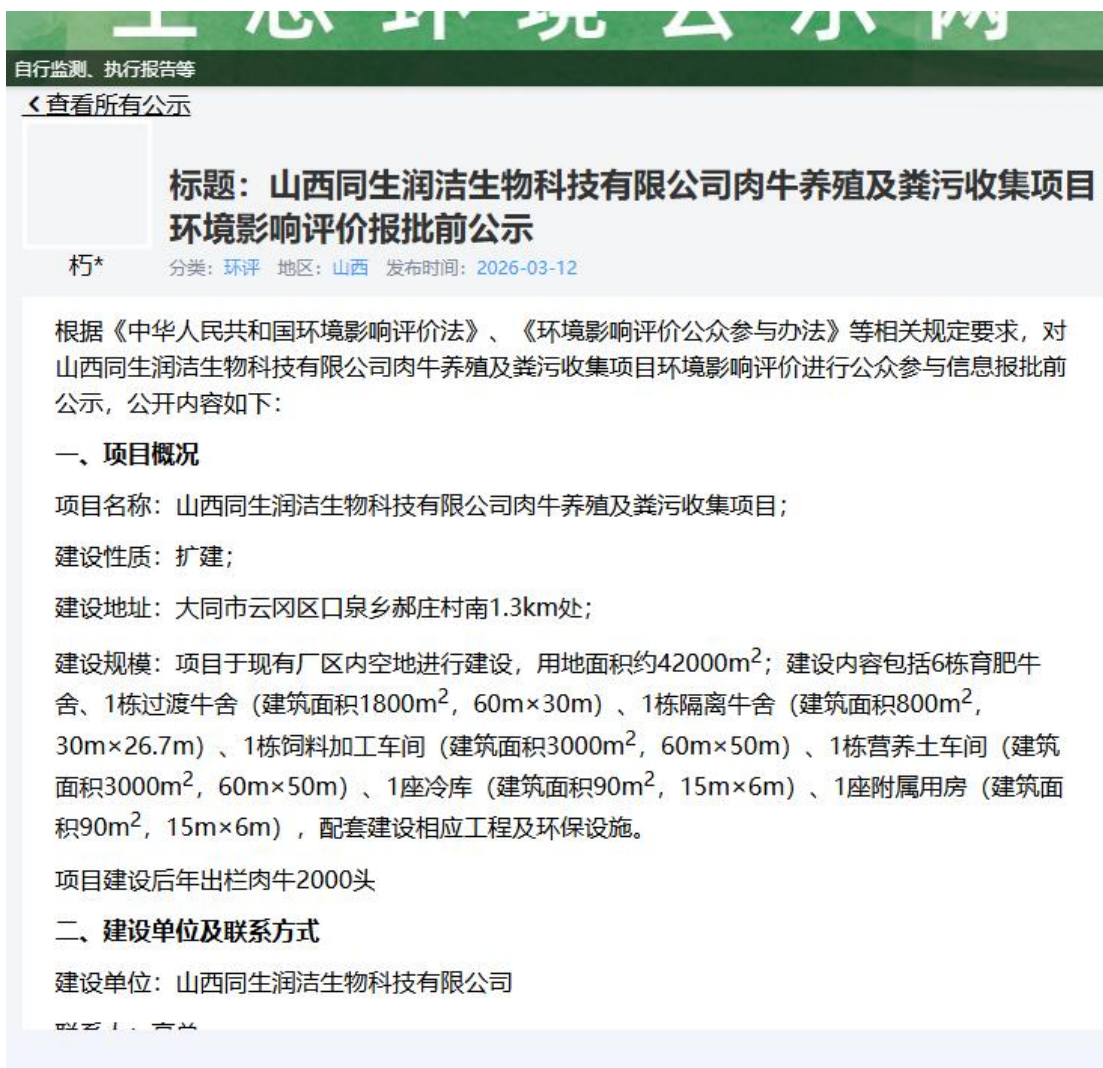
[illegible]

自行监测、执行报告等

‹查看所有公示

朽*

标题：山西同生润洁生物科技有限公司肉牛养殖及粪污收集项目环境影响评价报批前公示

分类：环评 地区：山西 发布时间：2026-03-12

根据《中华人民共和国环境影响评价法》、《环境影响评价公众参与办法》等相关规定要求，对山西同生润洁生物科技有限公司肉牛养殖及粪污收集项目环境影响评价进行公众参与信息报批前公示，公开内容如下：

一、项目概况

项目名称：山西同生润洁生物科技有限公司肉牛养殖及粪污收集项目；

建设性质：扩建；

建设地址：大同市云冈区口泉乡郝庄村南1.3km处；

建设规模：项目于现有厂区内空地进行建设，用地面积约42000$m^2$；建设内容包括6栋育肥牛舍、1栋过渡牛舍（建筑面积1800$m^2$，60m×30m）、1栋隔离牛舍（建筑面积800$m^2$，30m×26.7m）、1栋饲料加工车间（建筑面积3000$m^2$，60m×50m）、1栋营养土车间（建筑面积3000$m^2$，60m×50m）、1座冷库（建筑面积90$m^2$，15m×6m）、1座附属用房（建筑面积90$m^2$，15m×6m），配套建设相应工程及环保设施。

项目建设后年出栏肉牛2000头

二、建设单位及联系方式

建设单位：山西同生润洁生物科技有限公司

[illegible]